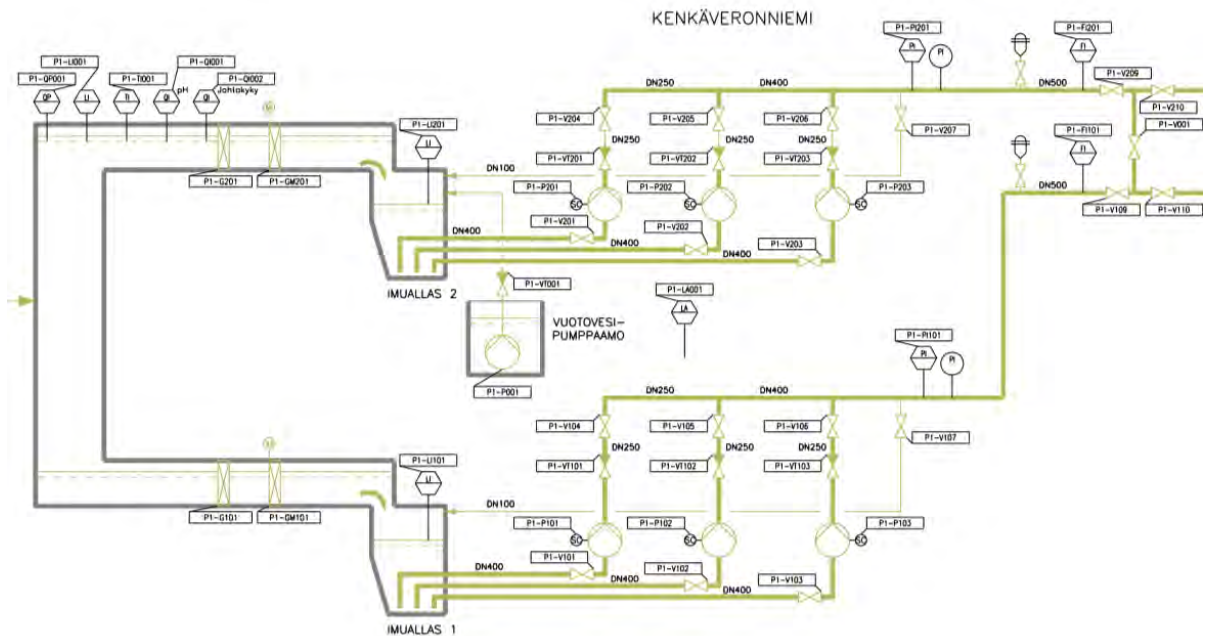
KENKÄVERONNIEMI

P1-LI001
P1-QP001
P1-TI001
P1-QI001
P1-QI002
QP
LI
TI
QI
QI
pH
Johtokyky

P1-G201
P1-GM201
P1-LI201
LI

IMUALLAS 2

P1-VT001
VUOTOVESI-PUMPPAAMO
P1-P001

P1-G101
P1-GM101
P1-LI101
LI

IMUALLAS 1

DN100
DN400
DN400
DN400
DN250
DN400
DN250
DN250
DN250

P1-V204
P1-V205
P1-V206
P1-VT201
P1-VT202
P1-VT203
P1-P201
P1-P202
P1-P203
P1-V201
P1-V202
P1-V203
P1-V207

P1-PI201
PI
PI
P1-FI201
FI
DN500
P1-V209
P1-V210
P1-V001
P1-FI101
FI
DN500
P1-V109
P1-V110

P1-LA001
LA

P1-PI101
PI
PI

DN250
DN400
DN250
DN250
DN250
DN100
DN400
DN400
DN400

P1-V104
P1-V105
P1-V106
P1-VT101
P1-VT102
P1-VT103
P1-P101
P1-P102
P1-P103
P1-V101
P1-V102
P1-V103
P1-V107